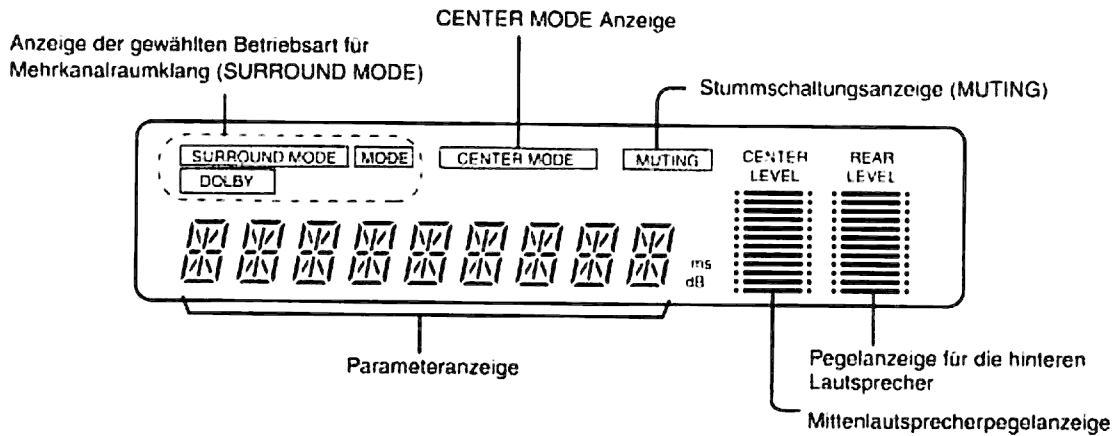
CENTER MODE Anzeige

Anzeige der gewählten Betriebsart für Mehrkanalraumklang (SURROUND MODE)

Stummschaltungsanzeige (MUTING)

SURROUND MODE
MODE
DOLBY
CENTER MODE
MUTING
CENTER LEVEL
REAR LEVEL

ms
dB

Parameteranzeige

Pegelanzeige für die hinteren Lautsprecher

Mittenlautsprecherpegelanzeige